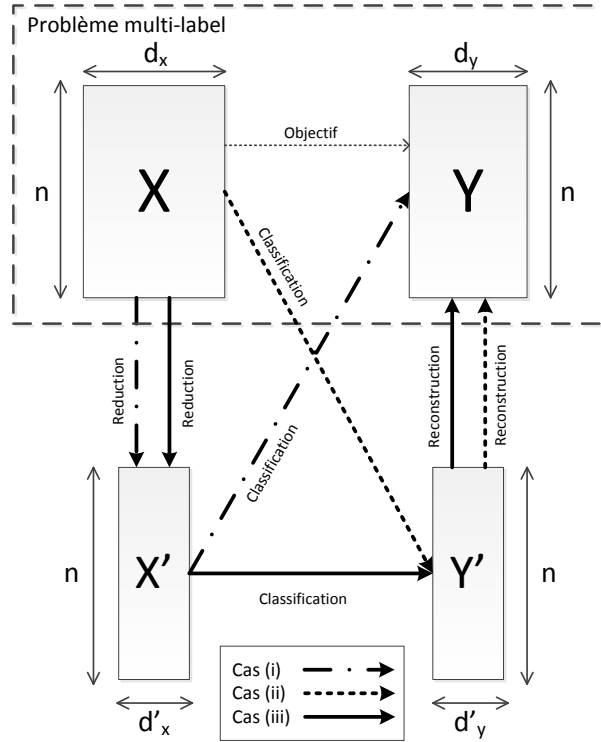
Problème multi-label

$d_x$

$d_y$

Objectif

n

X

Y

n

Classification

Reduction

Reduction

Classification

Reconstruction

Reconstruction

n

X'

Y'

n

Classification

Cas (i)
Cas (ii)
Cas (iii)

$d'_x$

$d'_y$